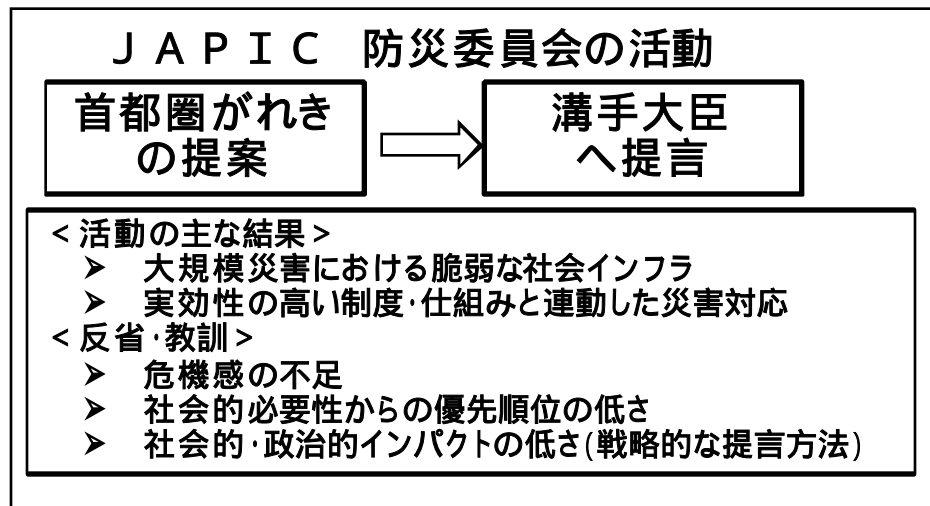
ＪＡＰＩＣ　防災委員会の活動

首都圏がれきの提案

溝手大臣へ提言

＜活動の主な結果＞
➤ 大規模災害における脆弱な社会インフラ
➤ 実効性の高い制度･仕組みと連動した災害対応
＜反省･教訓＞
➤ 危機感の不足
➤ 社会的必要性からの優先順位の低さ
➤ 社会的･政治的インパクトの低さ(戦略的な提言方法)